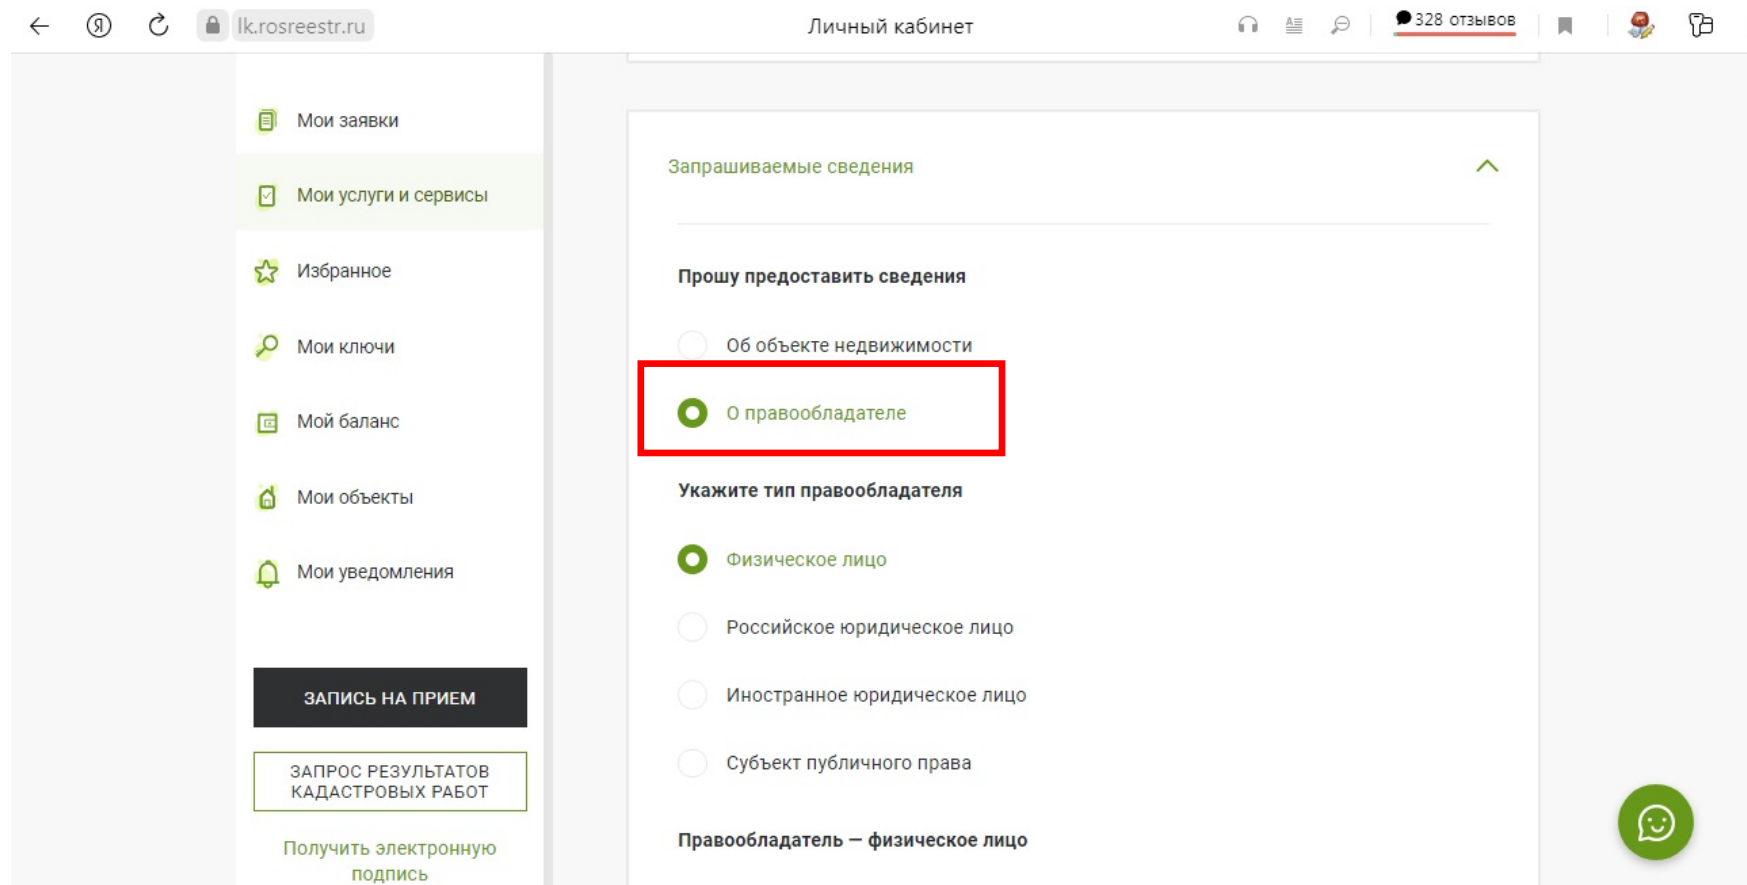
lk.rosreestr.ru

Личный кабинет

328 отзывов

Мои заявки

Мои услуги и сервисы

Избранное

Мои ключи

Мой баланс

Мои объекты

Мои уведомления

ЗАПИСЬ НА ПРИЕМ

ЗАПРОС РЕЗУЛЬТАТОВ КАДАСТРОВЫХ РАБОТ

Получить электронную подпись

Запрашиваемые сведения

Прошу предоставить сведения

Об объекте недвижимости

О правообладателе

Укажите тип правообладателя

Физическое лицо

Российское юридическое лицо

Иностранное юридическое лицо

Субъект публичного права

Правообладатель — физическое лицо